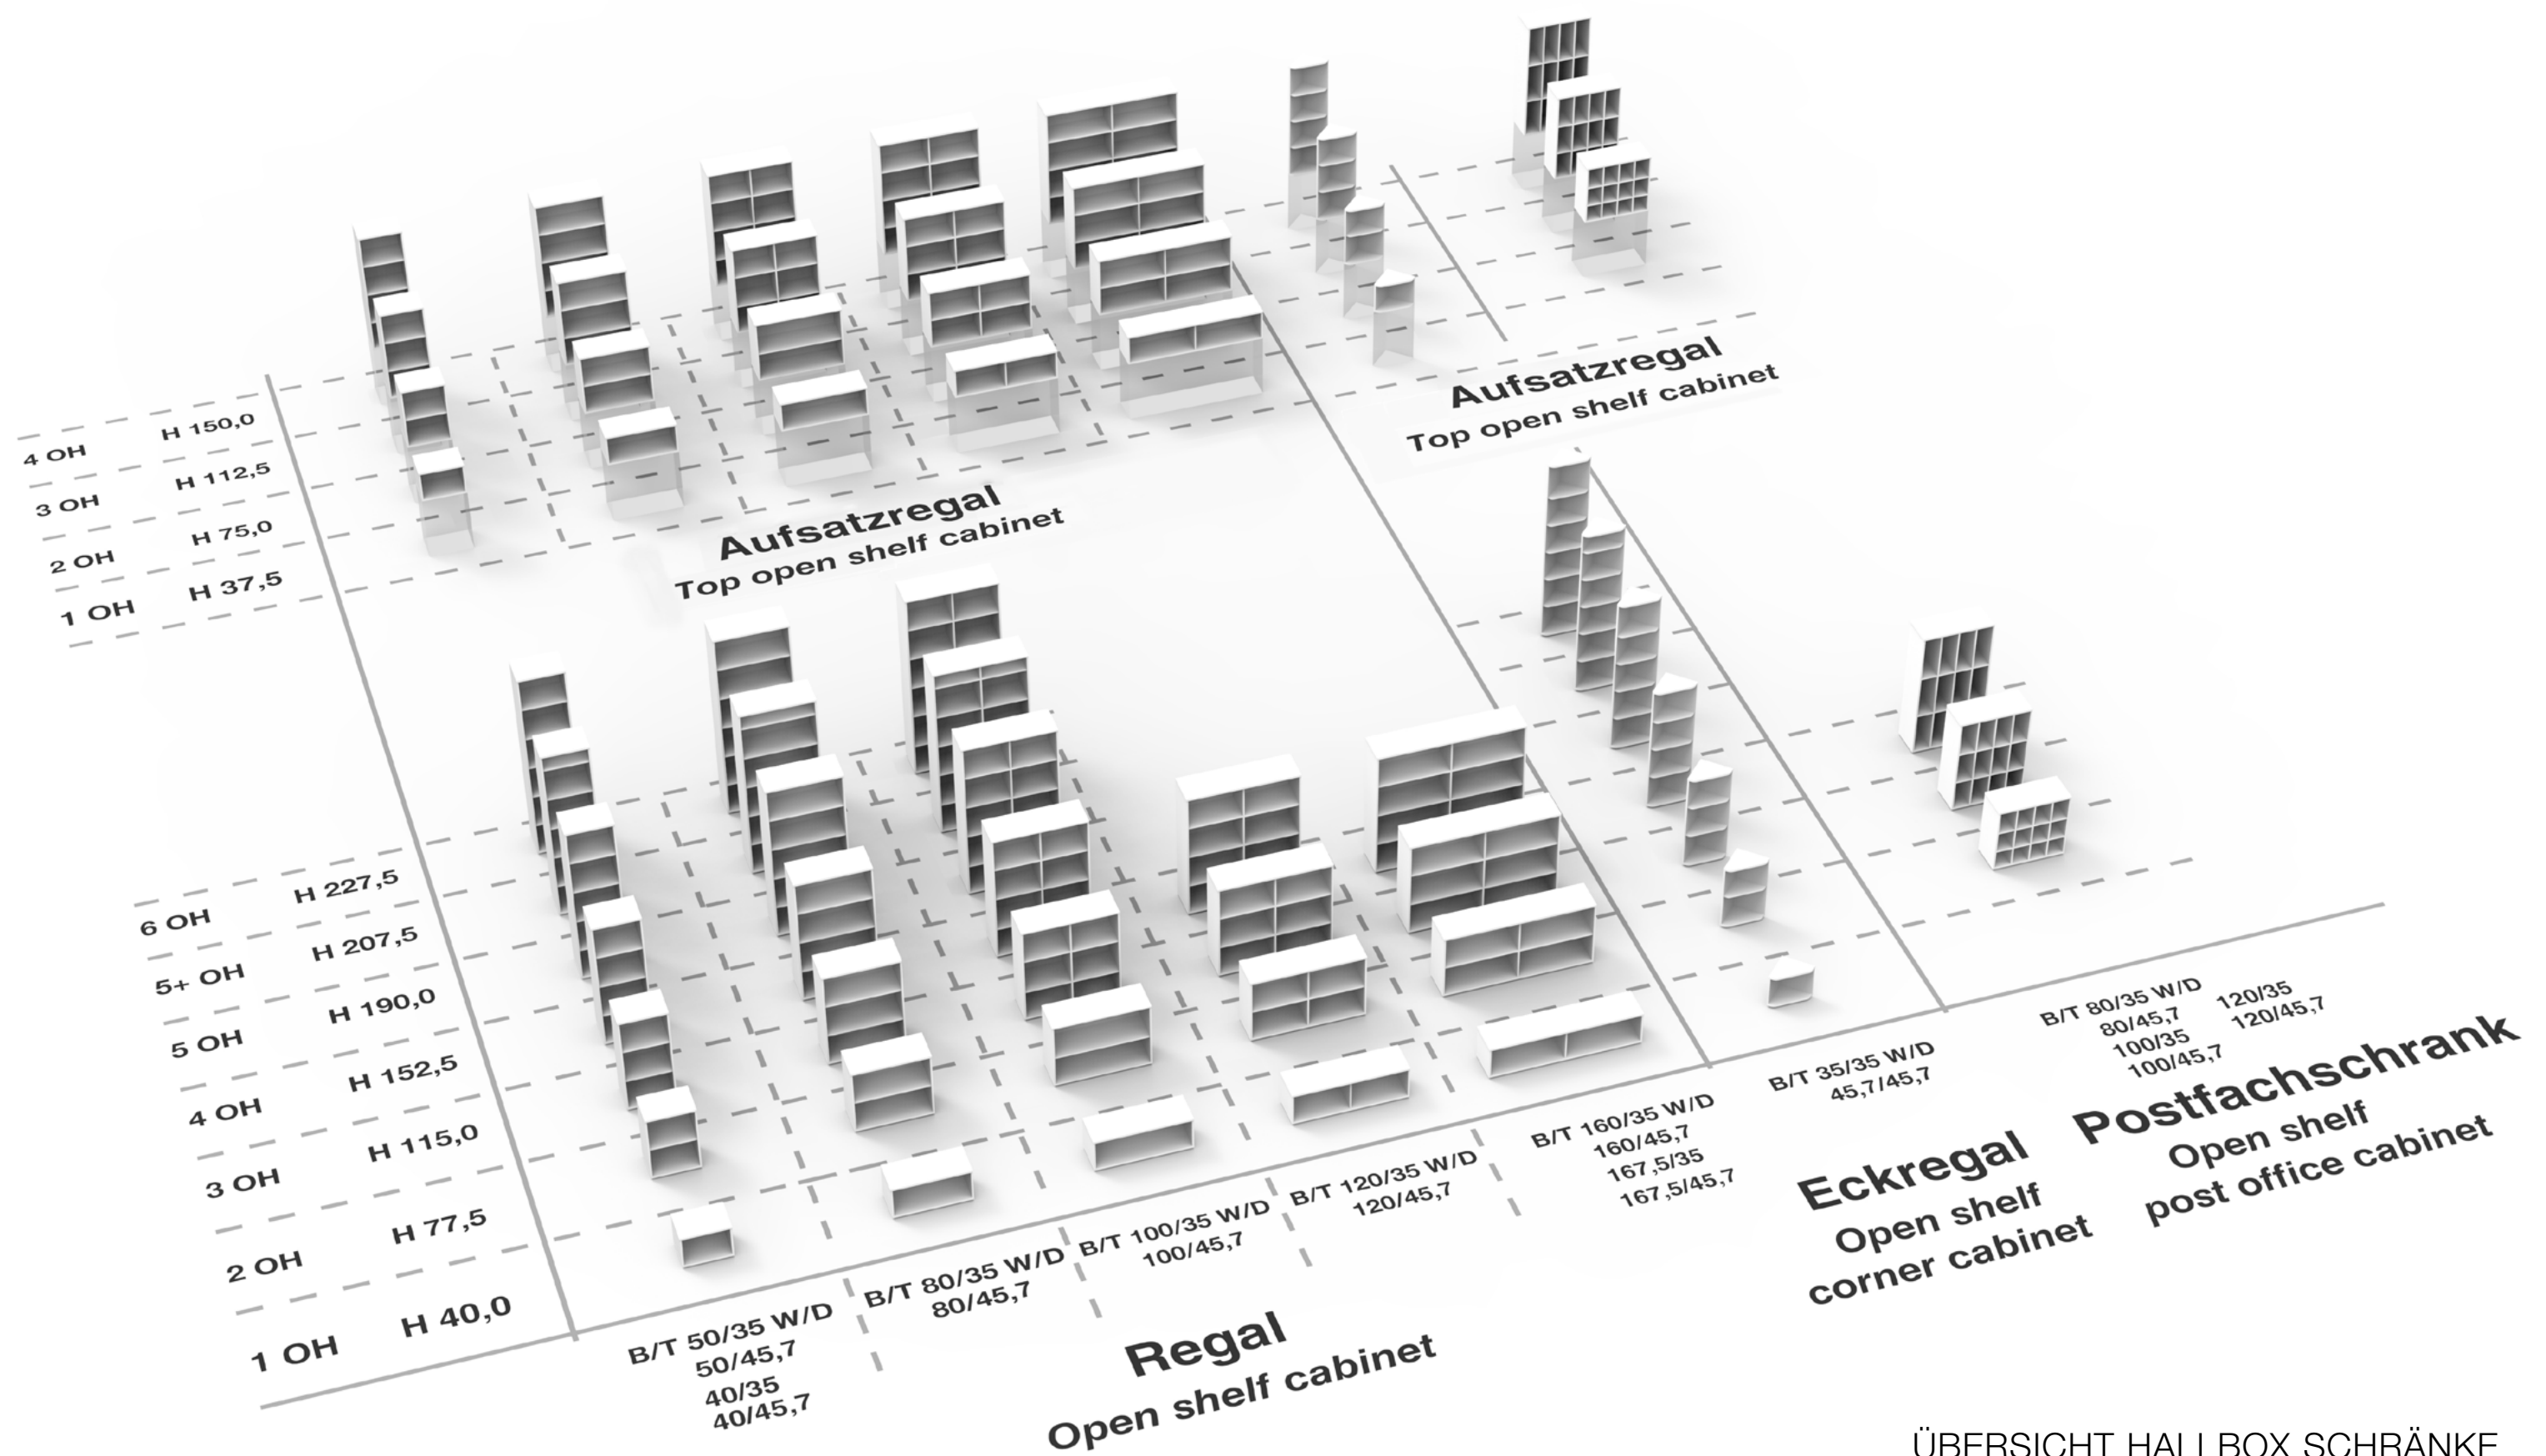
4 OH H 150,0
3 OH H 112,5
2 OH H 75,0
1 OH H 37,5

Aufsatzregal
Top open shelf cabinet

Aufsatzregal
Top open shelf cabinet

6 OH H 227,5
5+ OH H 207,5
5 OH H 190,0
4 OH H 152,5
3 OH H 115,0
2 OH H 77,5
1 OH H 40,0

B/T 50/35 W/D
50/45,7
40/35
40/45,7

B/T 80/35 W/D
80/45,7

B/T 100/35 W/D
100/45,7

B/T 120/35 W/D
120/45,7

B/T 160/35 W/D
160/45,7
167,5/35
167,5/45,7

Regal
Open shelf cabinet

B/T 35/35 W/D
45,7/45,7

Eckregal
Open shelf
corner cabinet

B/T 80/35 W/D
80/45,7
100/35
100/45,7
120/35
120/45,7

Postfachschrank
Open shelf
post office cabinet

ÜBERSICHT HALLBOX SCHRÄNKE